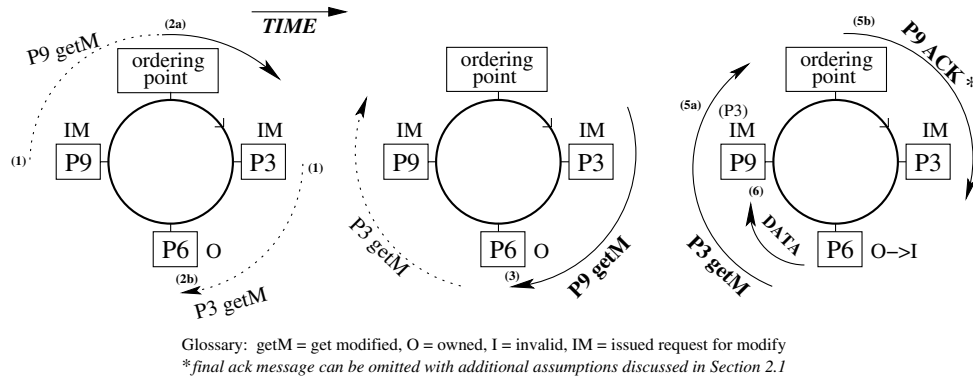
TIME

(2a)
P9 getM
ordering point
IM
IM
(1)
P9
P3
(1)
P6 O
(2b)
P3 getM

ordering point
IM
IM
P9
P3
P3 getM
P6 O
(3)
P9 getM

(5b)
P9 ACK *
ordering point
(5a)
(P3)
IM
IM
P9
P3
(6)
DATA
P3 getM
P6 O–>I

Glossary: getM = get modified, O = owned, I = invalid, IM = issued request for modify
* final ack message can be omitted with additional assumptions discussed in Section 2.1